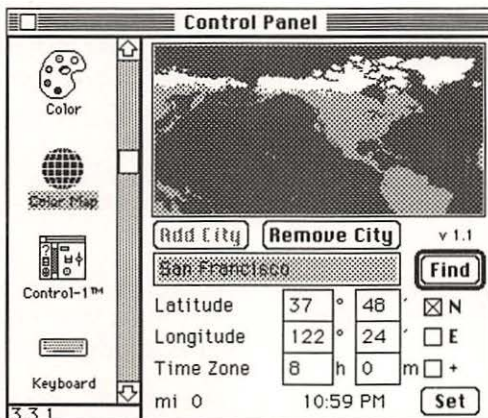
Control Panel

Color

Color Map

Control-1™

Keyboard

3.3.1

Add City Remove City v 1.1

San Francisco Find

Latitude 37 ° 48 ' ☒ N

Longitude 122 ° 24 ' ☐ E

Time Zone 8 h 0 m ☐ +

mi 0 10:59 PM Set